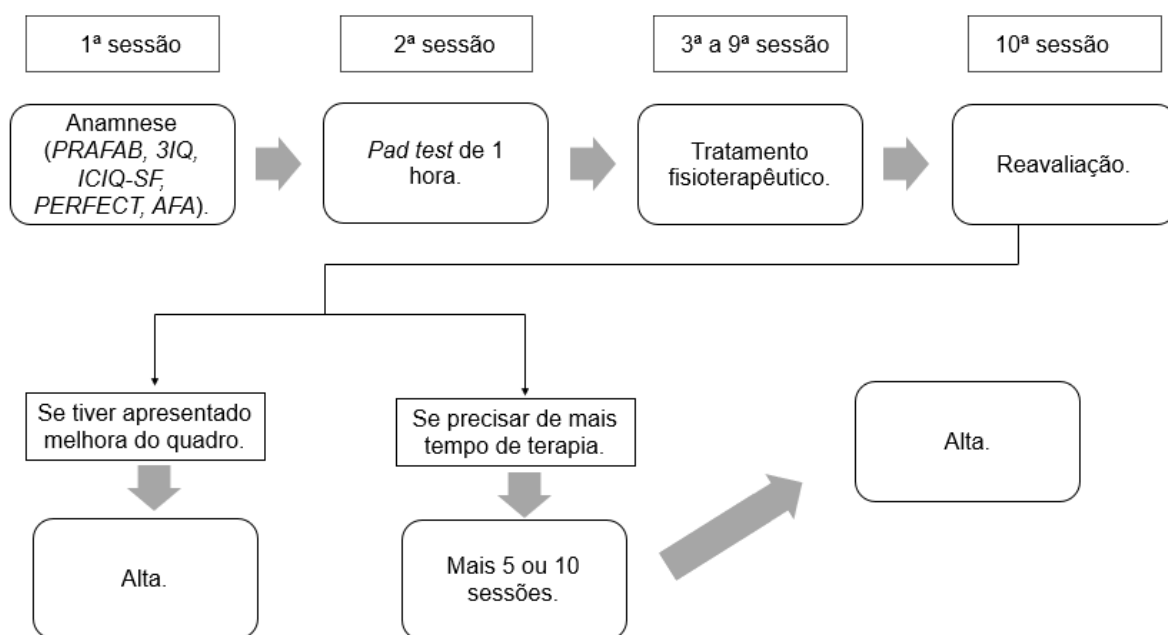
1ª sessão

2ª sessão

3ª a 9ª sessão

10ª sessão

Anamnese (PRAFAB, 3IQ, ICIQ-SF, PERFECT, AFA).

Pad test de 1 hora.

Tratamento fisioterapêutico.

Reavaliação.

Se tiver apresentado melhora do quadro.

Se precisar de mais tempo de terapia.

Alta.

Alta.

Mais 5 ou 10 sessões.